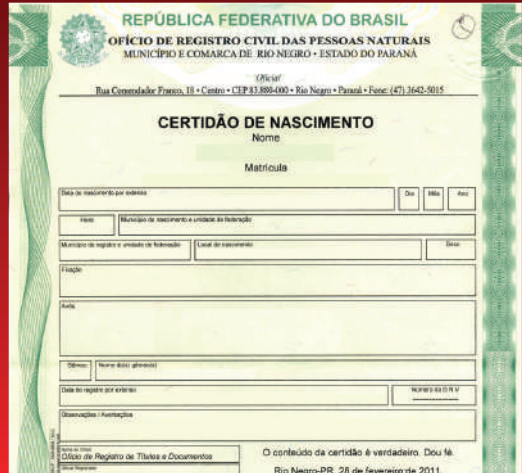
REPÚBLICA FEDERATIVA DO BRASIL
OFÍCIO DE REGISTRO CIVIL DAS PESSOAS NATURAIS
MUNICÍPIO E COMARCA DE RIO NEGRO • ESTADO DO PARANÁ

Oficial
Rua Comendador Franco, 18 • Centro • CEP 83.880-000 • Rio Negro • Paraná • Fone: (47) 3642-5015

CERTIDÃO DE NASCIMENTO
Nome

Matrícula

Data de nascimento por extenso | Dia | Mês | Ano

Hora | Município de nascimento e unidade da federação

Município de registro e unidade da federação | Local de nascimento | Sexo

Filiação

Avós

Gêmeos | Nome do(s) gêmeo(s)

Data do registro por extenso | Número da D.N.V.

Observações / Averbações

Nome do Ofício
Ofício de Registro de Títulos e Documentos
Oficial Registrador

O conteúdo da certidão é verdadeiro. Dou fé.
Rio Negro-PR, 28 de fevereiro de 2011.